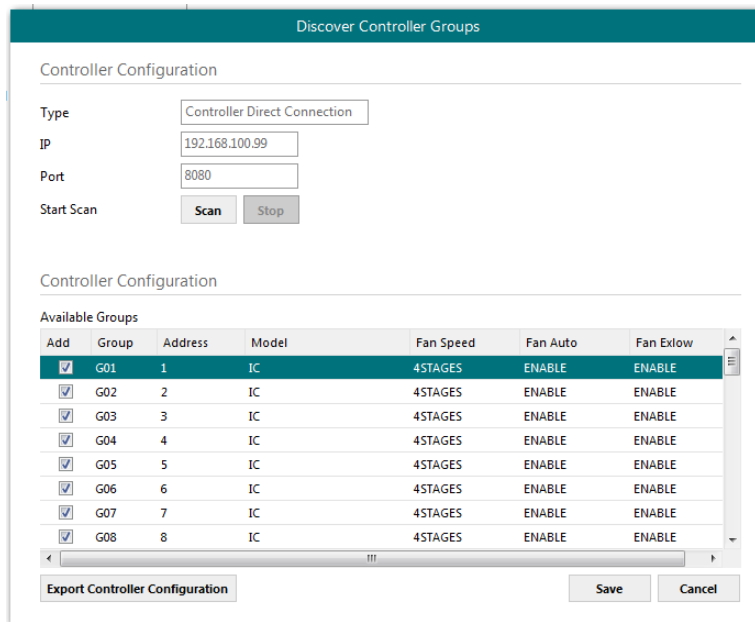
Discover Controller Groups

Controller Configuration

Type Controller Direct Connection

IP 192.168.100.99

Port 8080

Start Scan Scan Stop

Controller Configuration

Available Groups

| Add | Group | Address | Model | Fan Speed | Fan Auto | Fan Exlow |
|---|---|---|---|---|---|---|
| ☑ | G01 | 1 | IC | 4STAGES | ENABLE | ENABLE |
| ☑ | G02 | 2 | IC | 4STAGES | ENABLE | ENABLE |
| ☑ | G03 | 3 | IC | 4STAGES | ENABLE | ENABLE |
| ☑ | G04 | 4 | IC | 4STAGES | ENABLE | ENABLE |
| ☑ | G05 | 5 | IC | 4STAGES | ENABLE | ENABLE |
| ☑ | G06 | 6 | IC | 4STAGES | ENABLE | ENABLE |
| ☑ | G07 | 7 | IC | 4STAGES | ENABLE | ENABLE |
| ☑ | G08 | 8 | IC | 4STAGES | ENABLE | ENABLE |

Export Controller Configuration Save Cancel